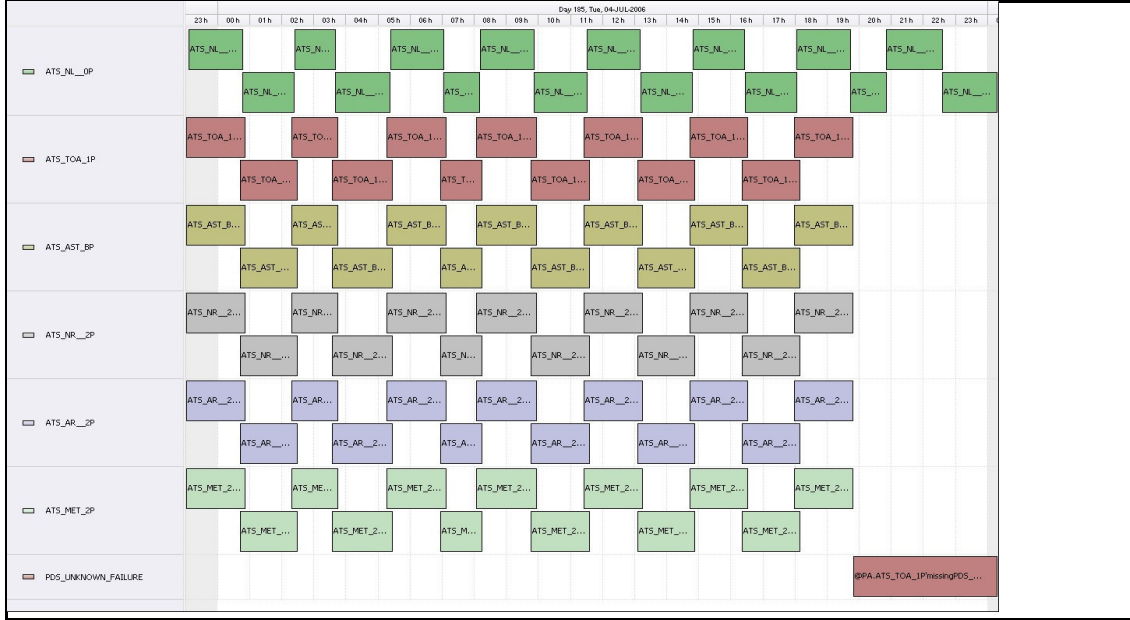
Day 185, Tue, 04-JUL-2006

| 23 h | 00 h | 01 h | 02 h | 03 h | 04 h | 05 h | 06 h | 07 h | 08 h | 09 h | 10 h | 11 h | 12 h | 13 h | 14 h | 15 h | 16 h | 17 h | 18 h | 19 h | 20 h | 21 h | 22 h | 23 h |
|---|---|---|---|---|---|---|---|---|---|---|---|---|---|---|---|---|---|---|---|---|---|---|---|---|

ATS_NL__0P
ATS_NL_... ATS_N... ATS_NL_... ATS_NL_... ATS_NL_... ATS_NL_... ATS_NL_... ATS_NL_...
ATS_NL_... ATS_NL_... ATS_... ATS_NL_... ATS_NL_... ATS_NL_... ATS_... ATS_NL_...

ATS_TOA_1P
ATS_TOA_1... ATS_TO... ATS_TOA_1... ATS_TOA_1... ATS_TOA_1... ATS_TOA_1... ATS_TOA_1...
ATS_TOA_... ATS_TOA_1... ATS_T... ATS_TOA_1... ATS_TOA_... ATS_TOA_1...

ATS_AST_BP
ATS_AST_B... ATS_AS... ATS_AST_B... ATS_AST_B... ATS_AST_B... ATS_AST_B... ATS_AST_B...
ATS_AST_... ATS_AST_B... ATS_A... ATS_AST_B... ATS_AST_... ATS_AST_B...

ATS_NR__2P
ATS_NR__2... ATS_NR... ATS_NR__2... ATS_NR__2... ATS_NR__2... ATS_NR__2... ATS_NR__2...
ATS_NR_... ATS_NR__2... ATS_N... ATS_NR__2... ATS_NR_... ATS_NR__2...

ATS_AR__2P
ATS_AR__2... ATS_AR... ATS_AR__2... ATS_AR__2... ATS_AR__2... ATS_AR__2... ATS_AR__2...
ATS_AR_... ATS_AR__2... ATS_A... ATS_AR__2... ATS_AR_... ATS_AR__2...

ATS_MET_2P
ATS_MET_2... ATS_ME... ATS_MET_2... ATS_MET_2... ATS_MET_2... ATS_MET_2... ATS_MET_2...
ATS_MET_... ATS_MET_2... ATS_M... ATS_MET_2... ATS_MET_... ATS_MET_2...

PDS_UNKNOWN_FAILURE
@PA.ATS_TOA_1P'missingPDS_...